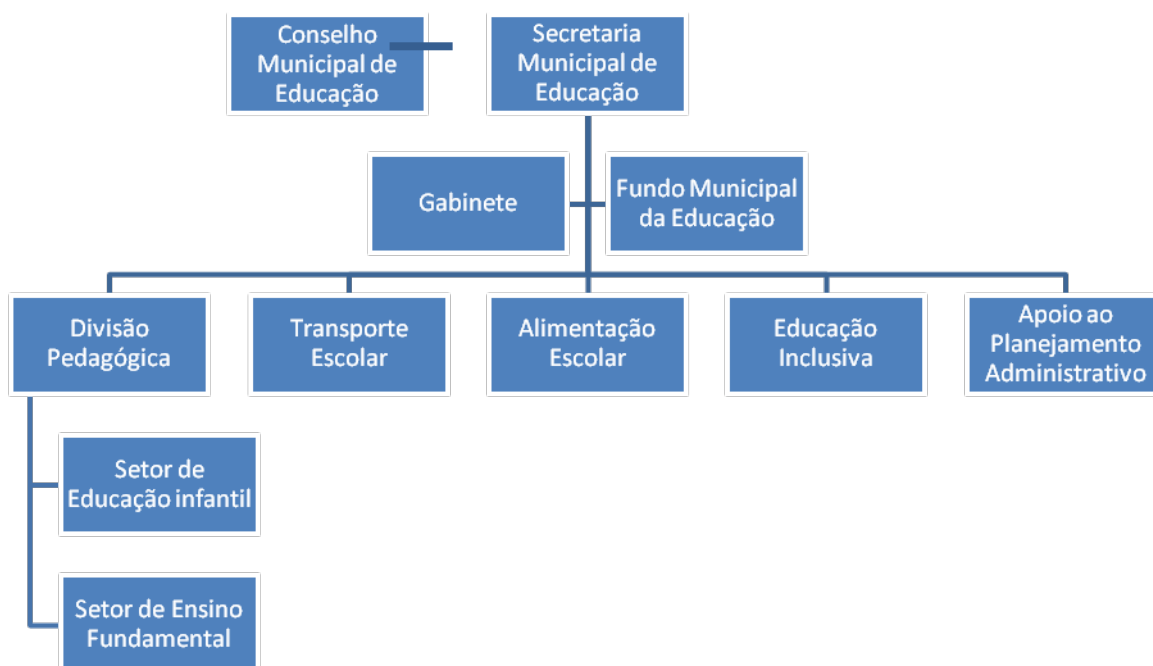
Conselho Municipal de Educação

Secretaria Municipal de Educação

Gabinete

Fundo Municipal da Educação

Divisão Pedagógica

Transporte Escolar

Alimentação Escolar

Educação Inclusiva

Apoio ao Planejamento Administrativo

Setor de Educação infantil

Setor de Ensino Fundamental